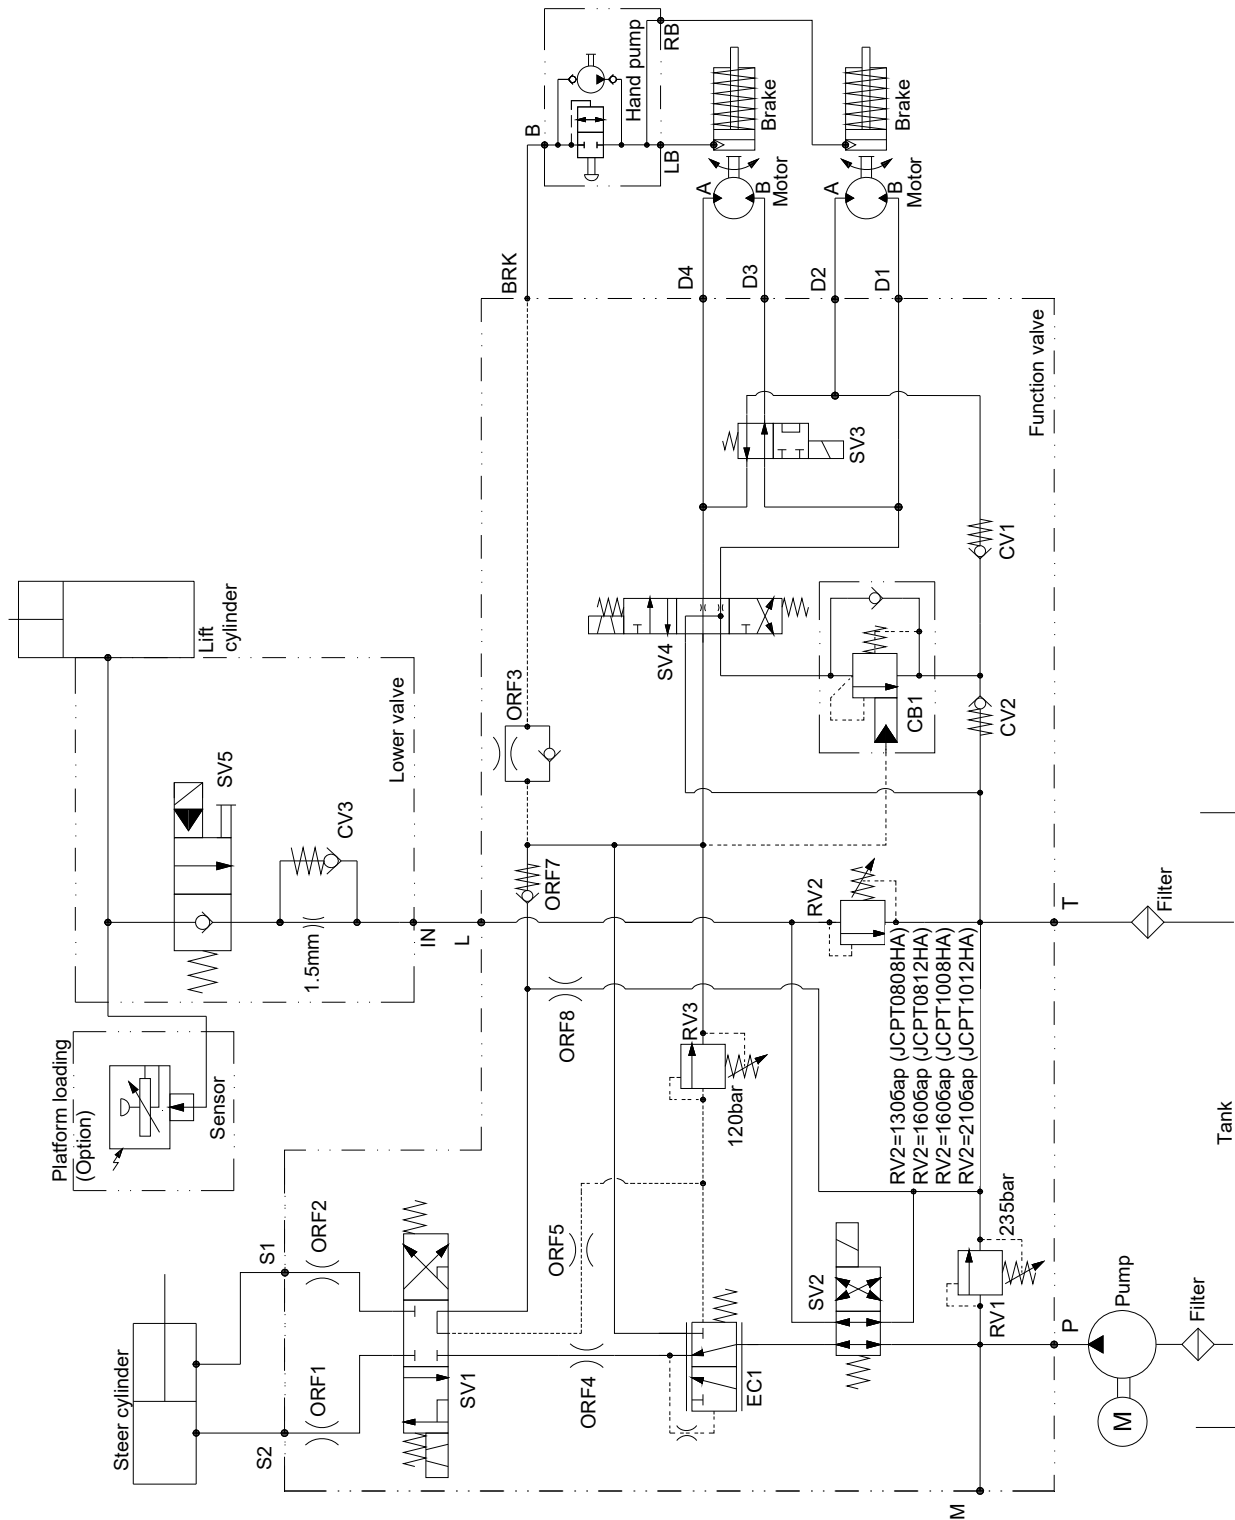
Hand pump
RB
B
LB
Brake
Brake
A
B
Motor
A
B
Motor
BRK
D4
D3
D2
D1
Function valve
SV3
CV1
SV4
CB1
CV2
Lift cylinder
Lower valve
SV5
CV3
ORF3
ORF7
IN
L
1.5mm
RV2
T
Filter
ORF8
RV3
120bar
RV2=130бар (JCPT0808HA)
RV2=160бар (JCPT0812HA)
RV2=160бар (JCPT1008HA)
RV2=210бар (JCPT1012HA)
Platform loading
(Option)
Sensor
Tank
235bar
S1
ORF2
ORF5
SV2
RV1
Pump
Filter
P
Steer cylinder
ORF1
SV1
ORF4
EC1
M
S2
M